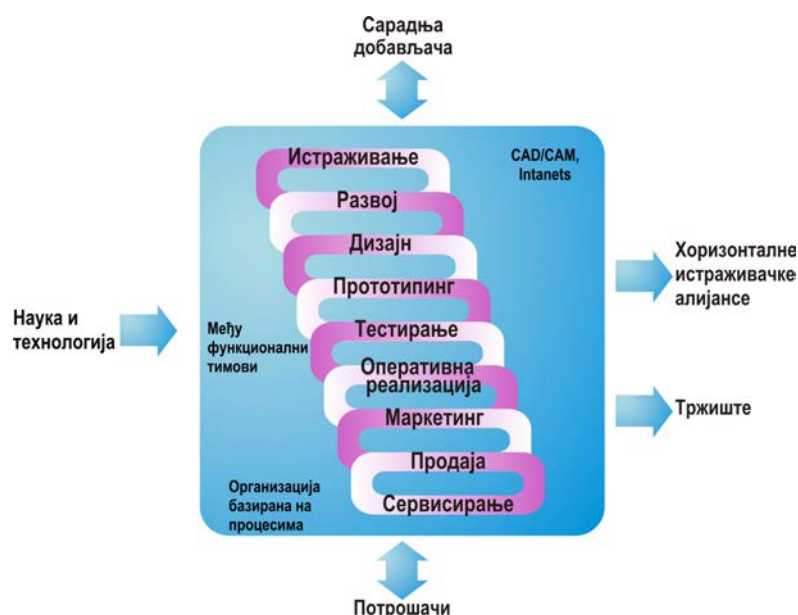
Сарадња добављача

Истраживање

CAD/CAM, Intanets

Развој

Дизајн

Хоризонталне истраживачке алијансе

Прототипинг

Наука и технологија

Међу функционални тимови

Тестирање

Оперативна реализација

Маркетинг

Тржиште

Продаја

Организација базирана на процесима

Сервисирање

Потрошачи